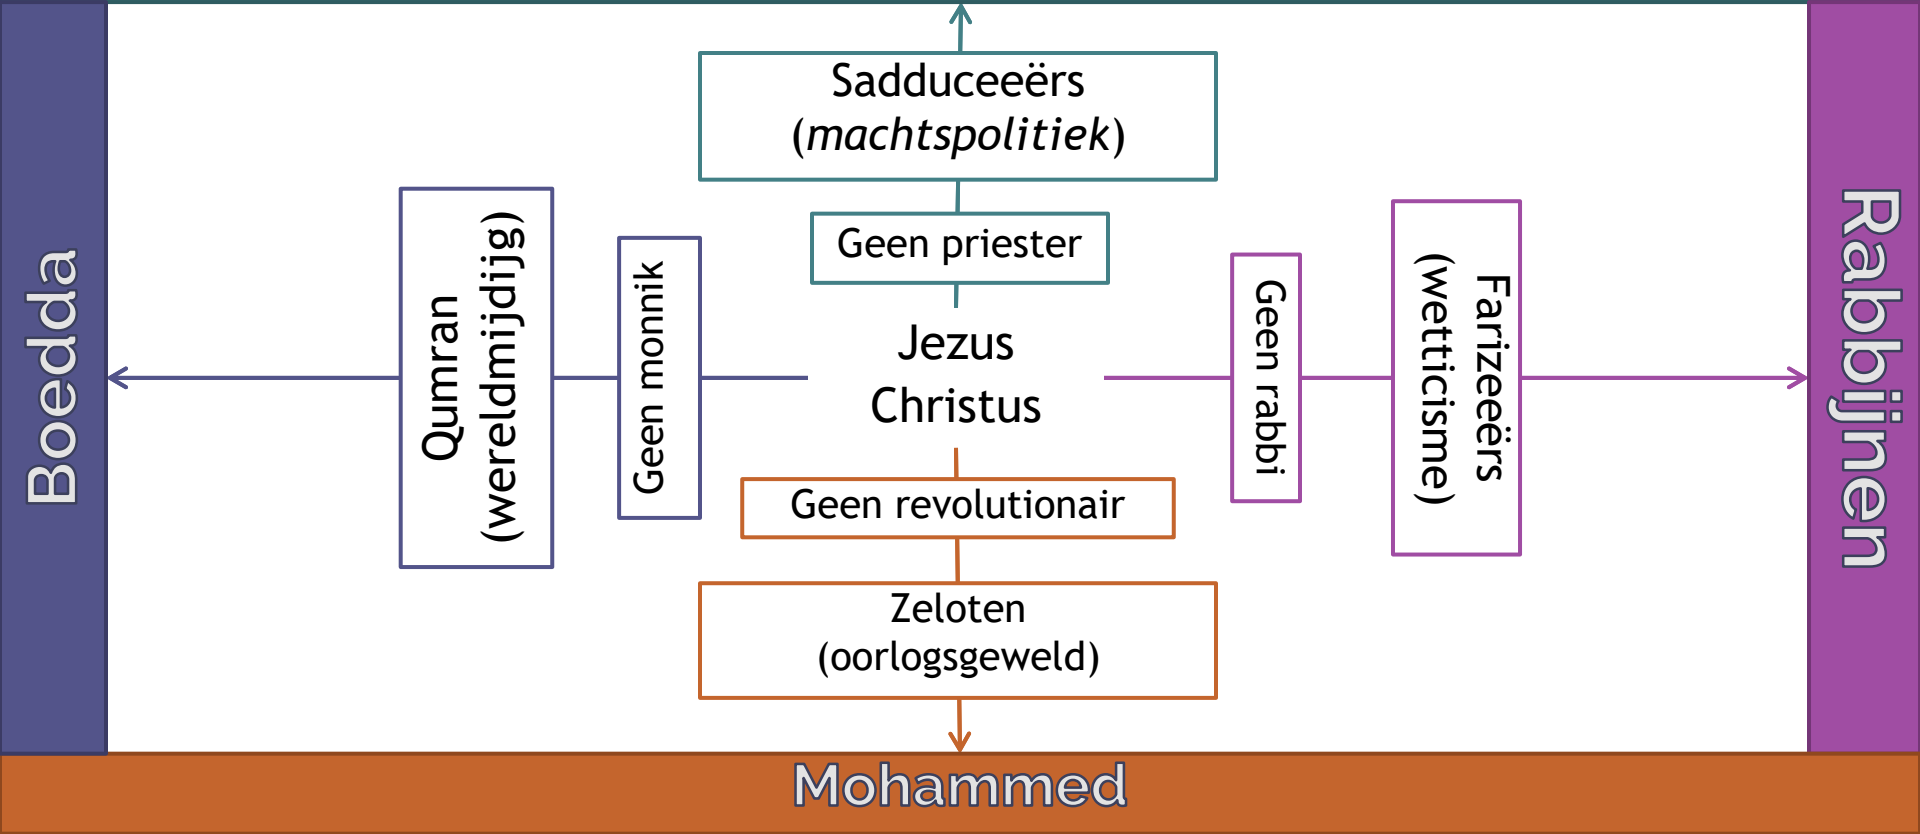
Sadduceeërs
(*machtspolitiek*)

Geen priester

Boedda

Qumran
(wereldmijdijg)

Geen monnik

Jezus
Christus

Geen rabbi

Farizeeërs
(wetticisme)

Rabbijnen

Geen revolutionair

Zeloten
(oorlogsgeweld)

Mohammed